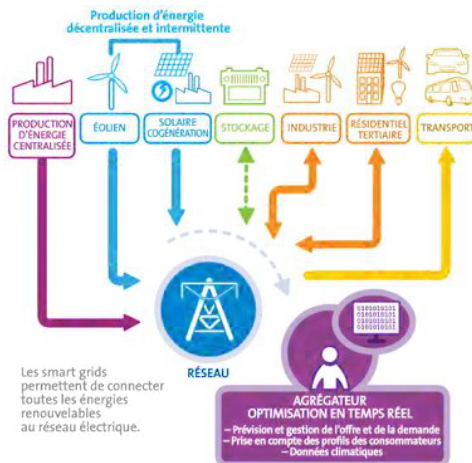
Production d'énergie décentralisée et intermittente

PRODUCTION D'ÉNERGIE CENTRALISÉE

ÉOLIEN

SOLAIRE COGÉNÉRATION

STOCKAGE

INDUSTRIE

RÉSIDENTIEL TERTIAIRE

TRANSPORT

RÉSEAU

Les smart grids permettent de connecter toutes les énergies renouvelables au réseau électrique.

AGRÉGATEUR
OPTIMISATION EN TEMPS RÉEL
– Prévision et gestion de l'offre et de la demande
– Prise en compte des profils des consommateurs
– Données climatiques